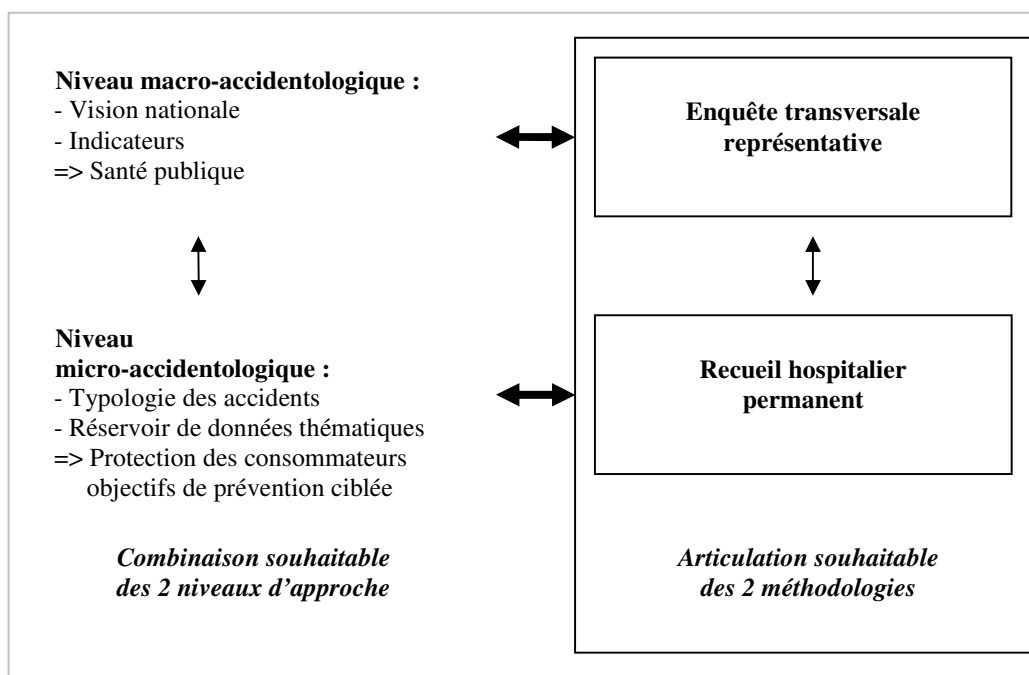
**Niveau macro-accidentologique :**
- Vision nationale
- Indicateurs
=> Santé publique

**Niveau micro-accidentologique :**
- Typologie des accidents
- Réservoir de données thématiques
=> Protection des consommateurs objectifs de prévention ciblée

*Combinaison souhaitable des 2 niveaux d'approche*

**Enquête transversale représentative**

**Recueil hospitalier permanent**

*Articulation souhaitable des 2 méthodologies*